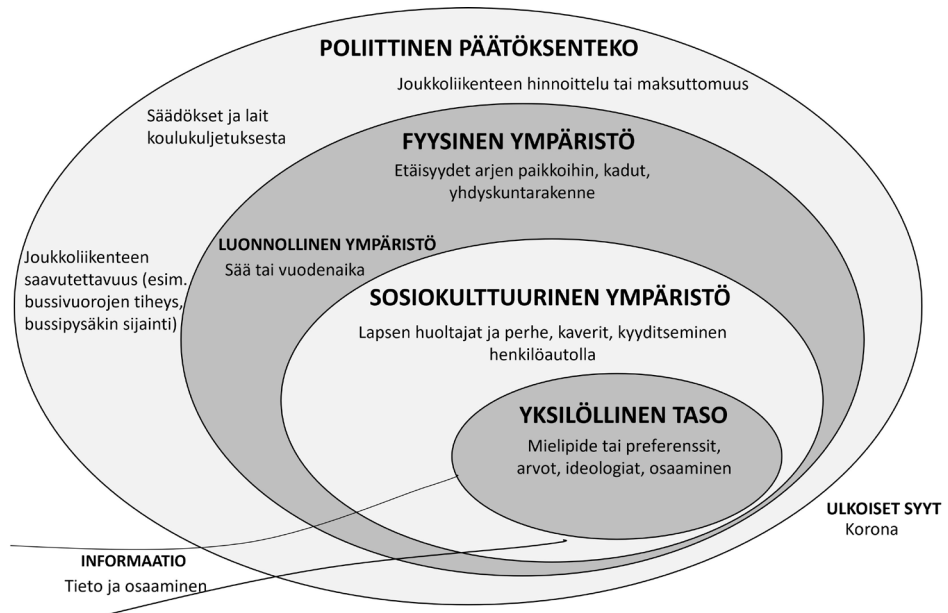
POLIITTINEN PÄÄTÖKSENTEKO

Joukkoliikenteen hinnoittelu tai maksuttomuus

Säädökset ja lait koulukuljetuksesta

FYYSINEN YMPÄRISTÖ

Etäisyydet arjen paikkoihin, kadut, yhdyskuntarakenne

LUONNOLLINEN YMPÄRISTÖ

Sää tai vuodenaika

Joukkoliikenteen saavutettavuus (esim. bussivuorojen tiheys, bussipysäkin sijainti)

SOSIOKULTTUURINEN YMPÄRISTÖ

Lapsen huoltajat ja perhe, kaverit, kyyditseminen henkilöautolla

YKSILÖLLINEN TASO

Mielipide tai preferenssit, arvot, ideologiat, osaaminen

ULKOISET SYYT

Korona

INFORMAATIO

Tieto ja osaaminen